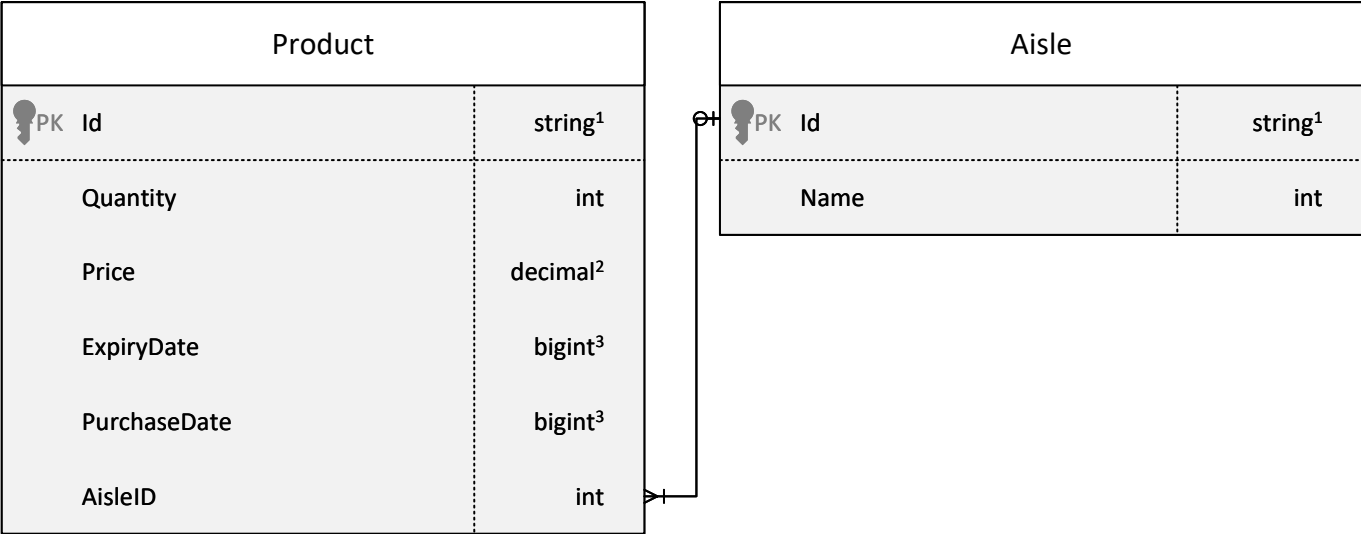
Product

| | | |
|---|---|---|
| PK | Id | string$^1$ |
| | Quantity | int |
| | Price | decimal$^2$ |
| | ExpiryDate | bigint$^3$ |
| | PurchaseDate | bigint$^3$ |
| | AisleID | int |

Aisle

| | | |
|---|---|---|
| PK | Id | string$^1$ |
| | Name | int |